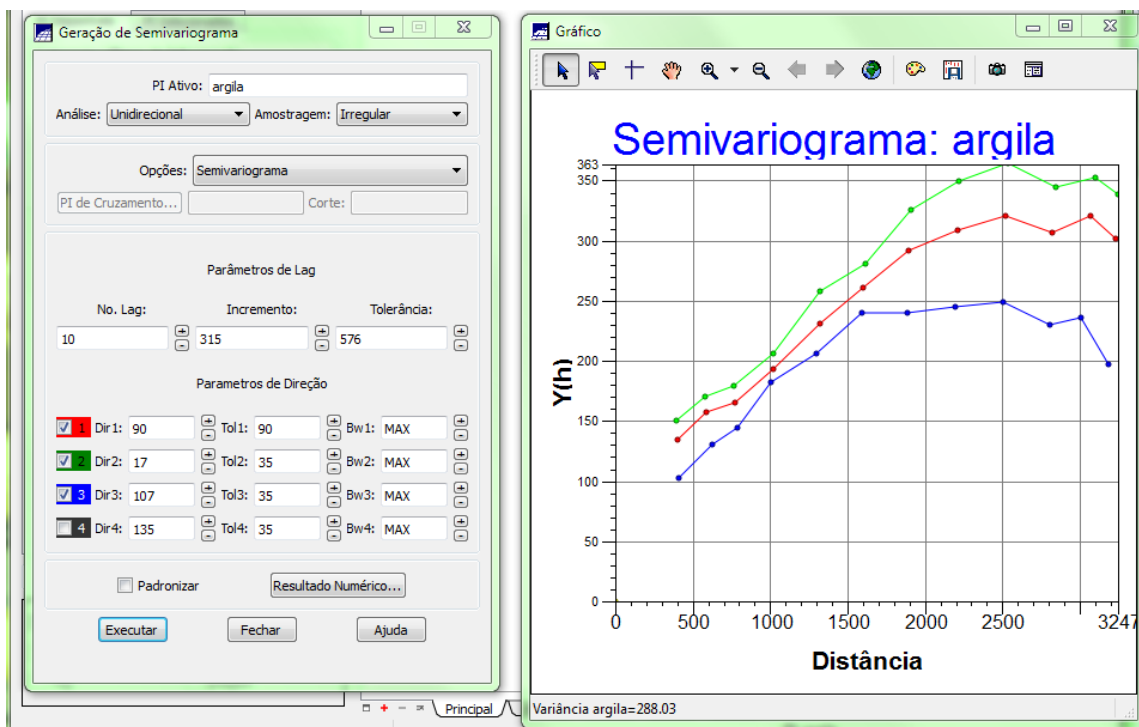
Geração de Semivariograma

PI Ativo: argila

Análise: Unidirecional Amostragem: Irregular

Opções: Semivariograma

PI de Cruzamento... Corte:

Parâmetros de Lag

No. Lag: 10
Incremento: 315
Tolerância: 576

Parametros de Direção

1 Dir1: 90 Tol1: 90 Bw1: MAX
2 Dir2: 17 Tol2: 35 Bw2: MAX
3 Dir3: 107 Tol3: 35 Bw3: MAX
4 Dir4: 135 Tol4: 35 Bw4: MAX

Padronizar Resultado Numérico...

Executar Fechar Ajuda

Principal

Gráfico

Semivariograma: argila

363
350
300
250
200
150
100
50
0

Y(h)

0 500 1000 1500 2000 2500 3247

Distância

Variância argila=288.03